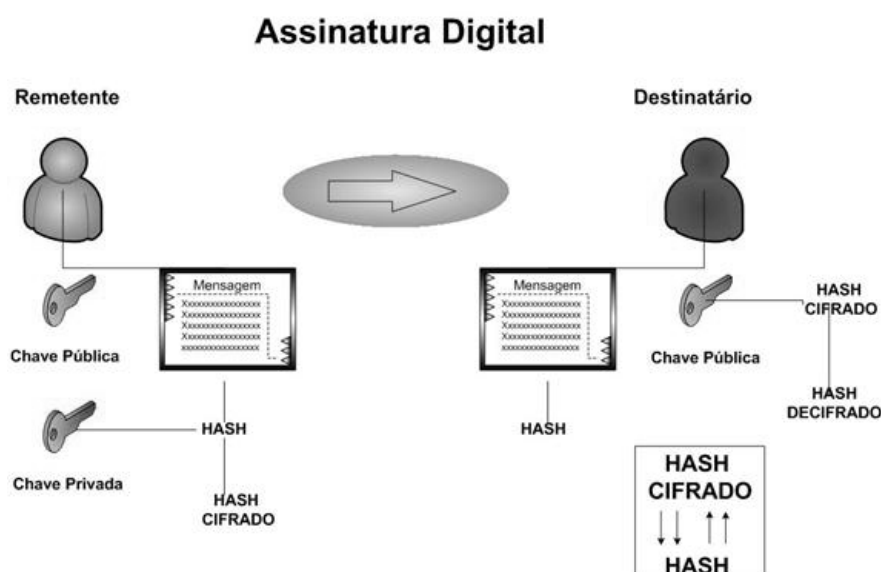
Assinatura Digital

Remetente

Destinatário

Mensagem
Xxxxxxxxxxxxxxxx
Xxxxxxxxxxxxxxxx
Xxxxxxxxxxxxxxxx
Xxxxxxxxxxxxxxxx
xxxxxxxxxxxxxxxx

Chave Pública

Chave Privada

HASH

HASH
CIFRADO

Mensagem
Xxxxxxxxxxxxxxxx
Xxxxxxxxxxxxxxxx
Xxxxxxxxxxxxxxxx
Xxxxxxxxxxxxxxxx
xxxxxxxxxxxxxxxx

HASH

HASH
CIFRADO

Chave Pública

HASH
DECIFRADO

HASH
CIFRADO

HASH